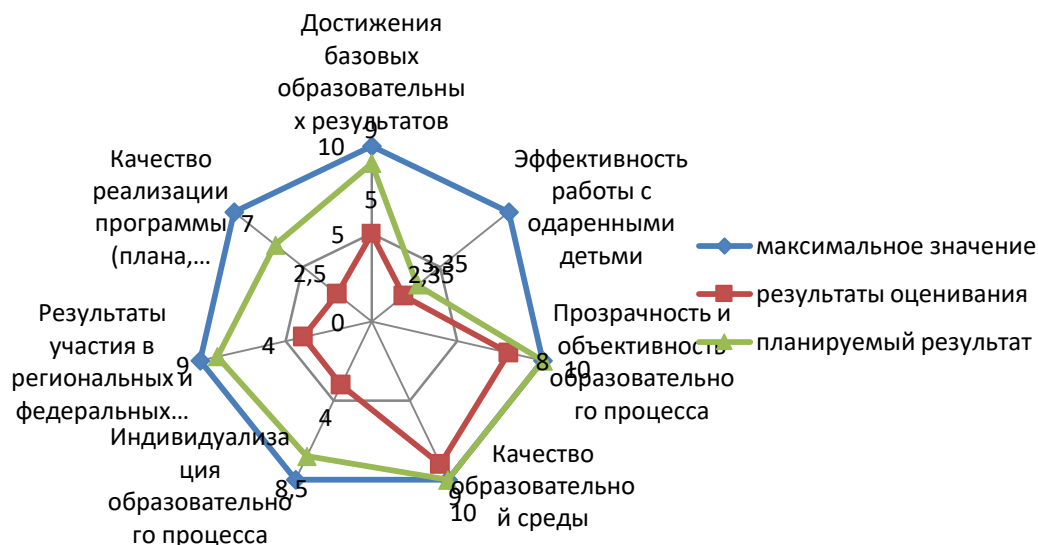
Достижения базовых образовательных результатов

9
10
5
5
0

Эффективность работы с одаренными детьми

3,35
2,35

Прозрачность и объективность образовательного процесса

8
10

Качество образовательной среды

9
10

Индивидуализация образовательного процесса

8,5
4

Результаты участия в региональных и федеральных…

9
4

Качество реализации программы (плана,…

7
2,5

максимальное значение
результаты оценивания
планируемый результат